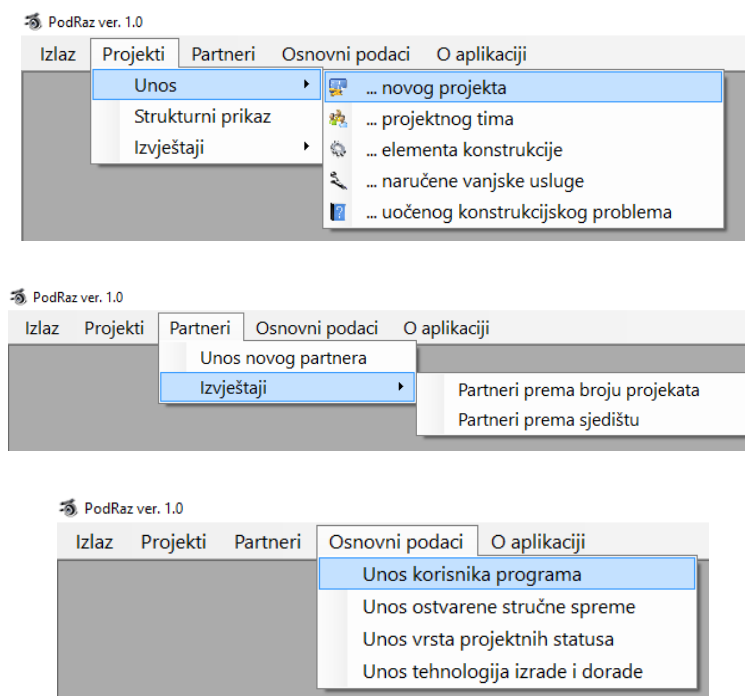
PodRaz ver. 1.0

Izlaz Projekti Partneri Osnovni podaci O aplikaciji

Unos
Strukturni prikaz
Izvještaji

... novog projekta
... projektnog tima
... elementa konstrukcije
... naručene vanjske usluge
... uočenog konstrukcijskog problema

PodRaz ver. 1.0

Izlaz Projekti Partneri Osnovni podaci O aplikaciji

Unos novog partnera
Izvještaji

Partneri prema broju projekata
Partneri prema sjedištu

PodRaz ver. 1.0

Izlaz Projekti Partneri Osnovni podaci O aplikaciji

Unos korisnika programa
Unos ostvarene stručne spreme
Unos vrsta projektnih statusa
Unos tehnologija izrade i dorade